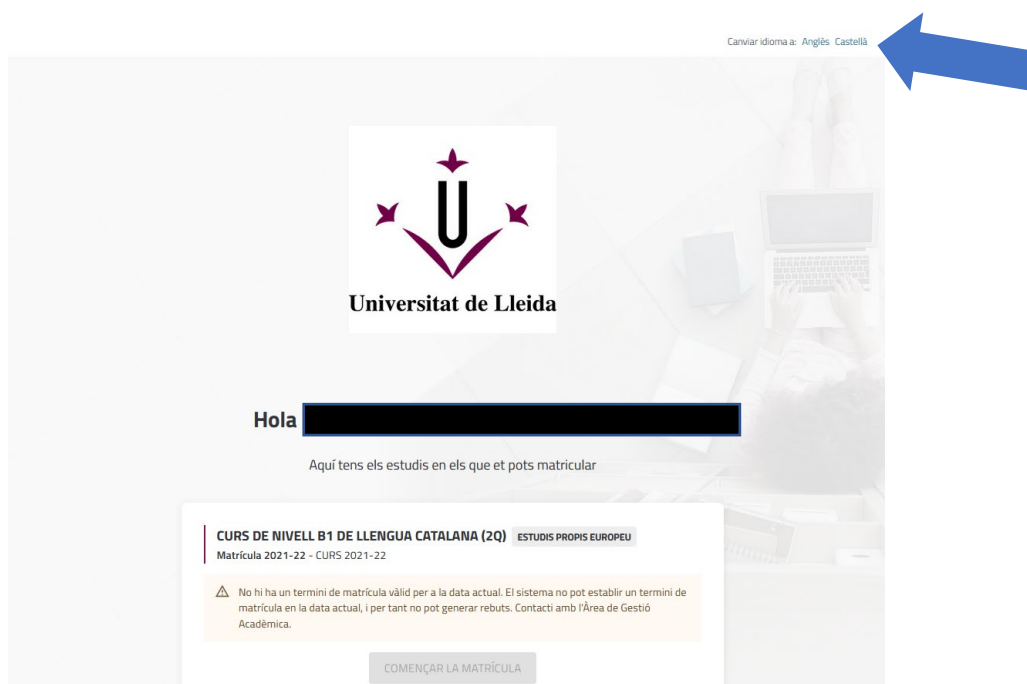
Canviar idioma a: Anglès Castellà

Universitat de Lleida

Hola

Aquí tens els estudis en els que et pots matricular

CURS DE NIVELL B1 DE LLENGUA CATALANA (2Q) ESTUDIS PROPIS EUROPEU

Matrícula 2021-22 - CURS 2021-22

No hi ha un termini de matrícula vàlid per a la data actual. El sistema no pot establir un termini de matrícula en la data actual, i per tant no pot generar rebuts. Contacti amb l'Àrea de Gestió Acadèmica.

COMENÇAR LA MATRÍCULA